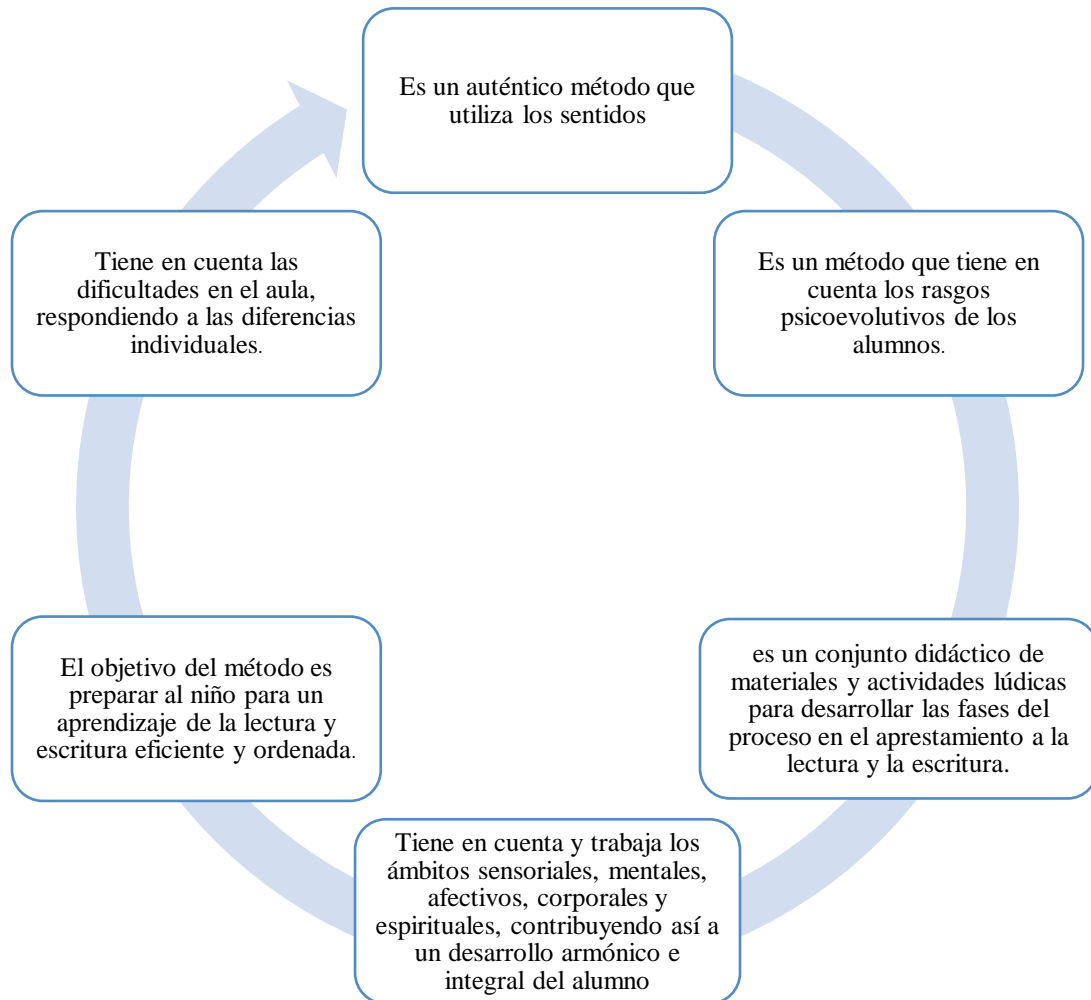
Es un auténtico método que utiliza los sentidos

Es un método que tiene en cuenta los rasgos psicoevolutivos de los alumnos.

es un conjunto didáctico de materiales y actividades lúdicas para desarrollar las fases del proceso en el aprestamiento a la lectura y la escritura.

Tiene en cuenta y trabaja los ámbitos sensoriales, mentales, afectivos, corporales y espirituales, contribuyendo así a un desarrollo armónico e integral del alumno

El objetivo del método es preparar al niño para un aprendizaje de la lectura y escritura eficiente y ordenada.

Tiene en cuenta las dificultades en el aula, respondiendo a las diferencias individuales.